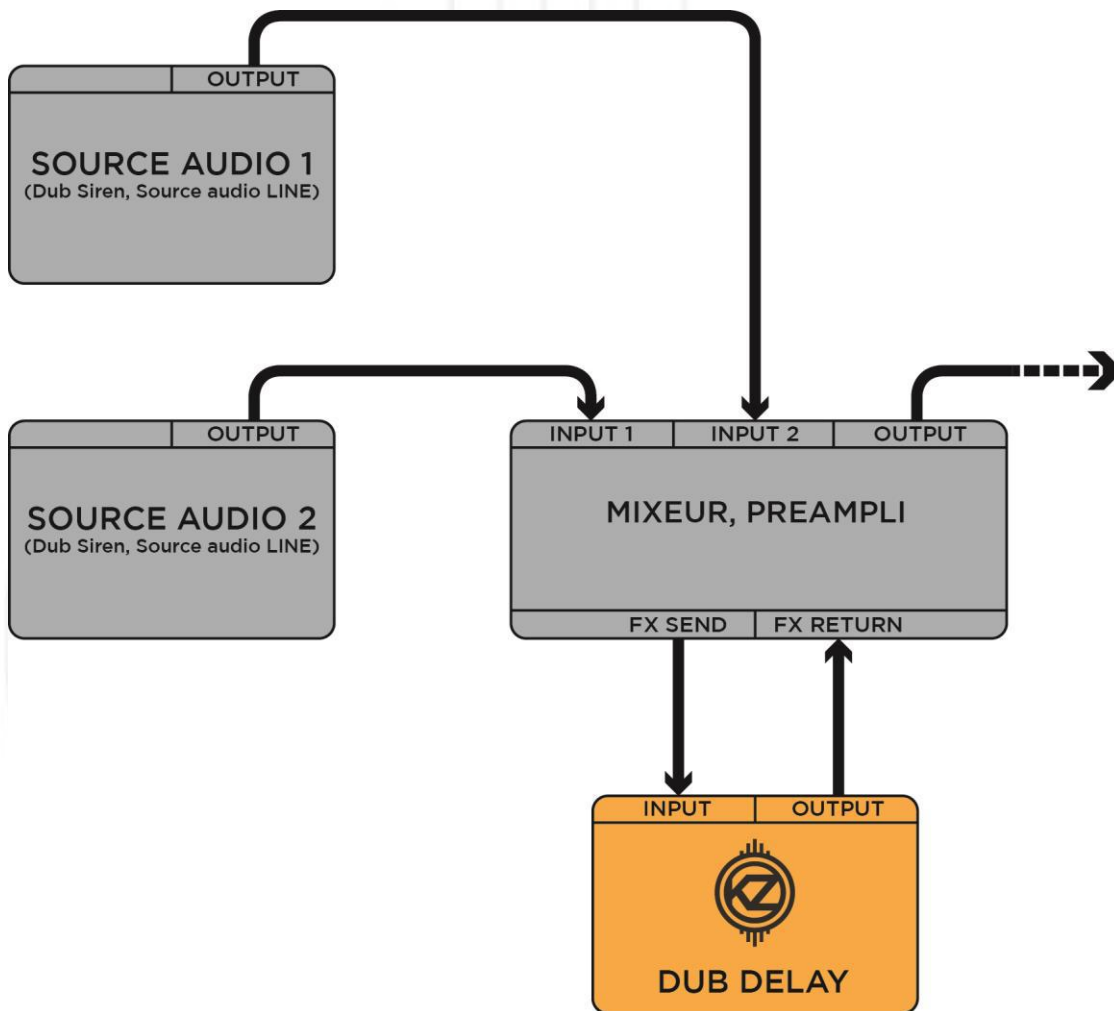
OUTPUT

SOURCE AUDIO 1
(Dub Siren, Source audio LINE)

OUTPUT

SOURCE AUDIO 2
(Dub Siren, Source audio LINE)

INPUT 1 | INPUT 2 | OUTPUT

MIXEUR, PREAMPLI

FX SEND | FX RETURN

INPUT | OUTPUT

KZ

DUB DELAY